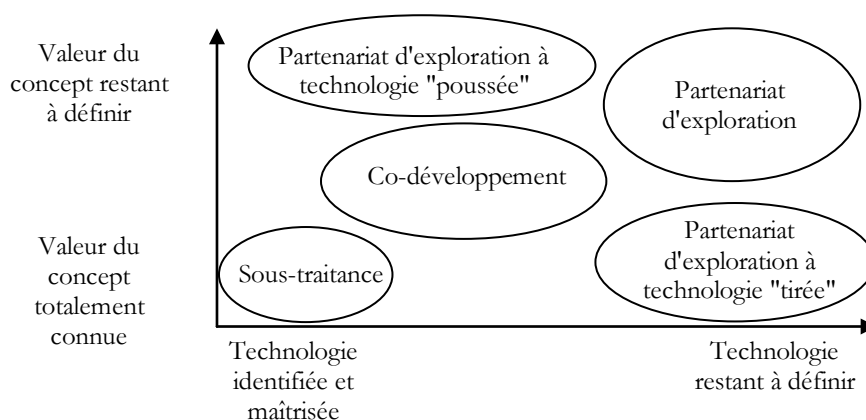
Valeur du concept restant à définir

Partenariat d'exploration à technologie "poussée"

Partenariat d'exploration

Co-développement

Valeur du concept totalement connue

Sous-traitance

Partenariat d'exploration à technologie "tirée"

Technologie identifiée et maîtrisée

Technologie restant à définir